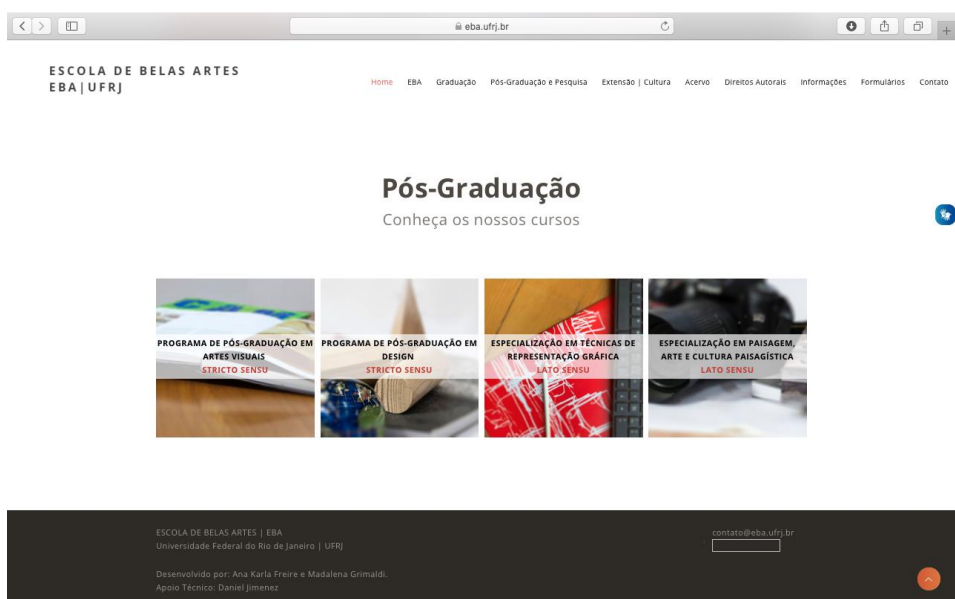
eba.ufrj.br

ESCOLA DE BELAS ARTES
EBA | UFRJ

Home EBA Graduação Pós-Graduação e Pesquisa Extensão | Cultura Acervo Direitos Autorais Informações Formulários Contato

Pós-Graduação
Conheça os nossos cursos

PROGRAMA DE PÓS-GRADUAÇÃO EM ARTES VISUAIS
STRICTO SENSU

PROGRAMA DE PÓS-GRADUAÇÃO EM DESIGN
STRICTO SENSU

ESPECIALIZAÇÃO EM TÉCNICAS DE REPRESENTAÇÃO GRÁFICA
LATO SENSU

ESPECIALIZAÇÃO EM PAISAGEM, ARTE E CULTURA PAISAGÍSTICA
LATO SENSU

ESCOLA DE BELAS ARTES | EBA
Universidade Federal do Rio de Janeiro | UFRJ

Desenvolvido por: Ana Karla Freire e Madalena Grimaldi.
Apoio Técnico: Daniel Jimenez

contato@eba.ufrj.br